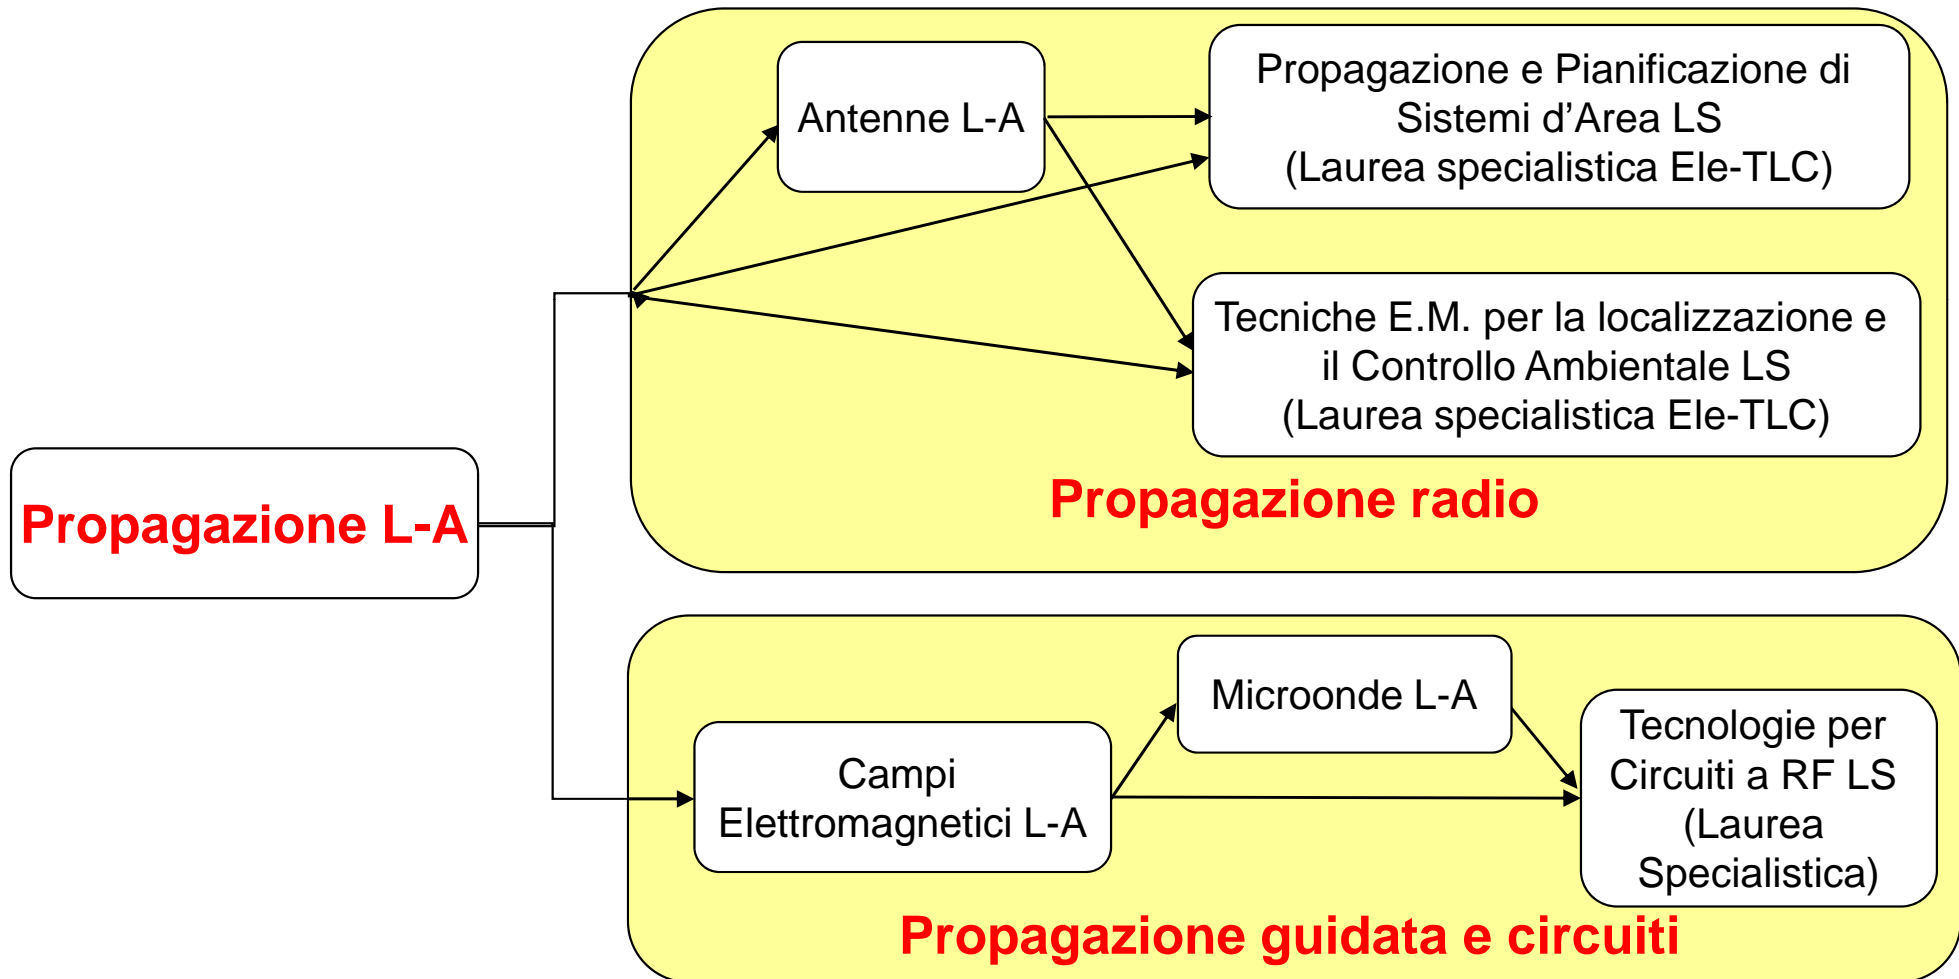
Antenne L-A

Propagazione e Pianificazione di Sistemi d’Area LS (Laurea specialistica Ele-TLC)

Tecniche E.M. per la localizzazione e il Controllo Ambientale LS (Laurea specialistica Ele-TLC)

Propagazione radio

Propagazione L-A

Microonde L-A

Campi Elettromagnetici L-A

Tecnologie per Circuiti a RF LS (Laurea Specialistica)

Propagazione guidata e circuiti